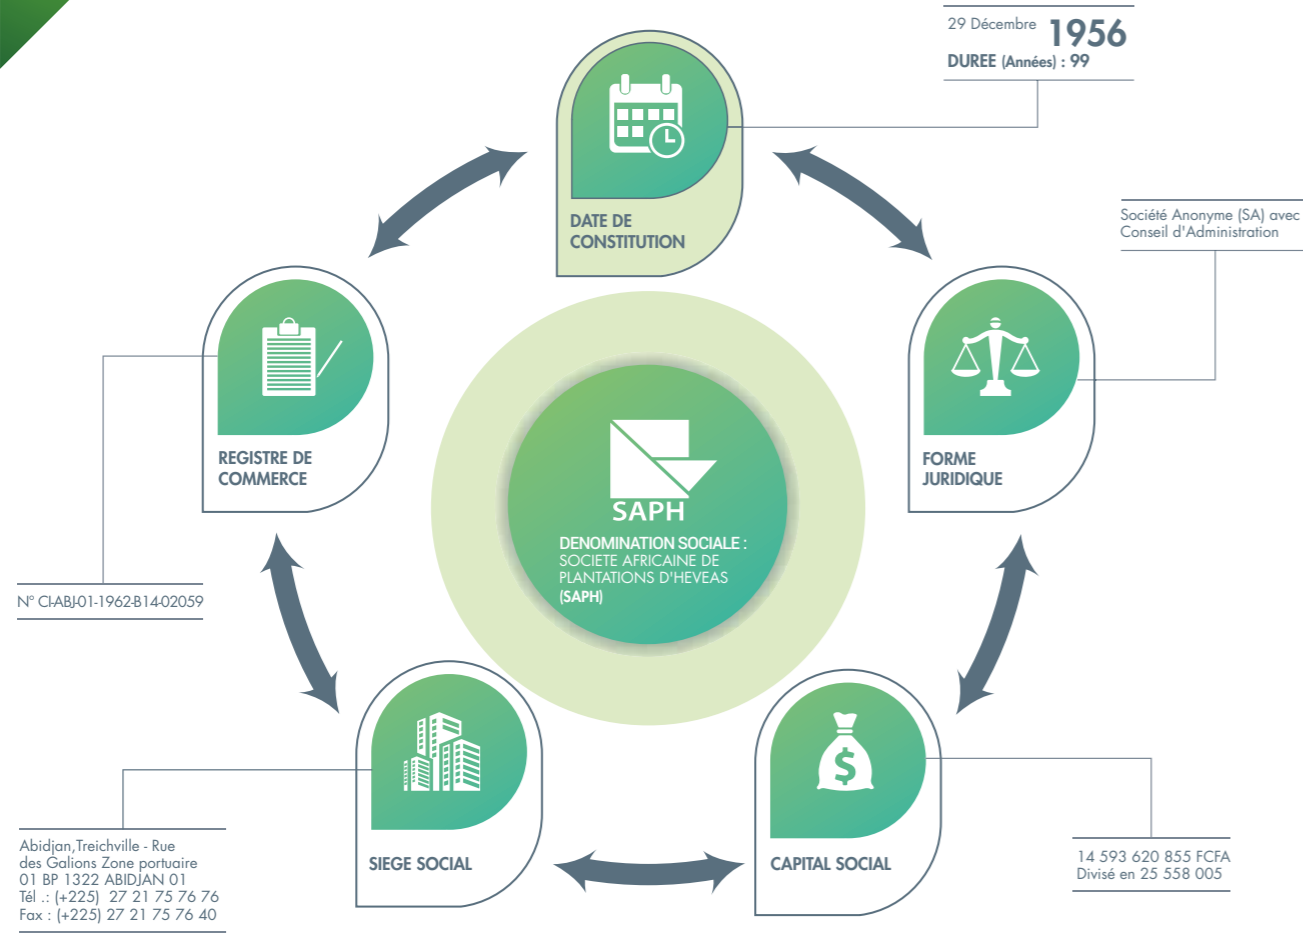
29 Décembre 1956
DUREE (Années) : 99

DATE DE CONSTITUTION

Société Anonyme (SA) avec Conseil d'Administration

FORME JURIDIQUE

REGISTRE DE COMMERCE

N° CI-ABJ-01-1962-B14-02059

SAPH

DENOMINATION SOCIALE : SOCIETE AFRICAINE DE PLANTATIONS D'HEVEAS (SAPH)

SIEGE SOCIAL

Abidjan,Treichville - Rue des Galions Zone portuaire
01 BP 1322 ABIDJAN 01
Tél .: (+225) 27 21 75 76 76
Fax : (+225) 27 21 75 76 40

CAPITAL SOCIAL

14 593 620 855 FCFA
Divisé en 25 558 005